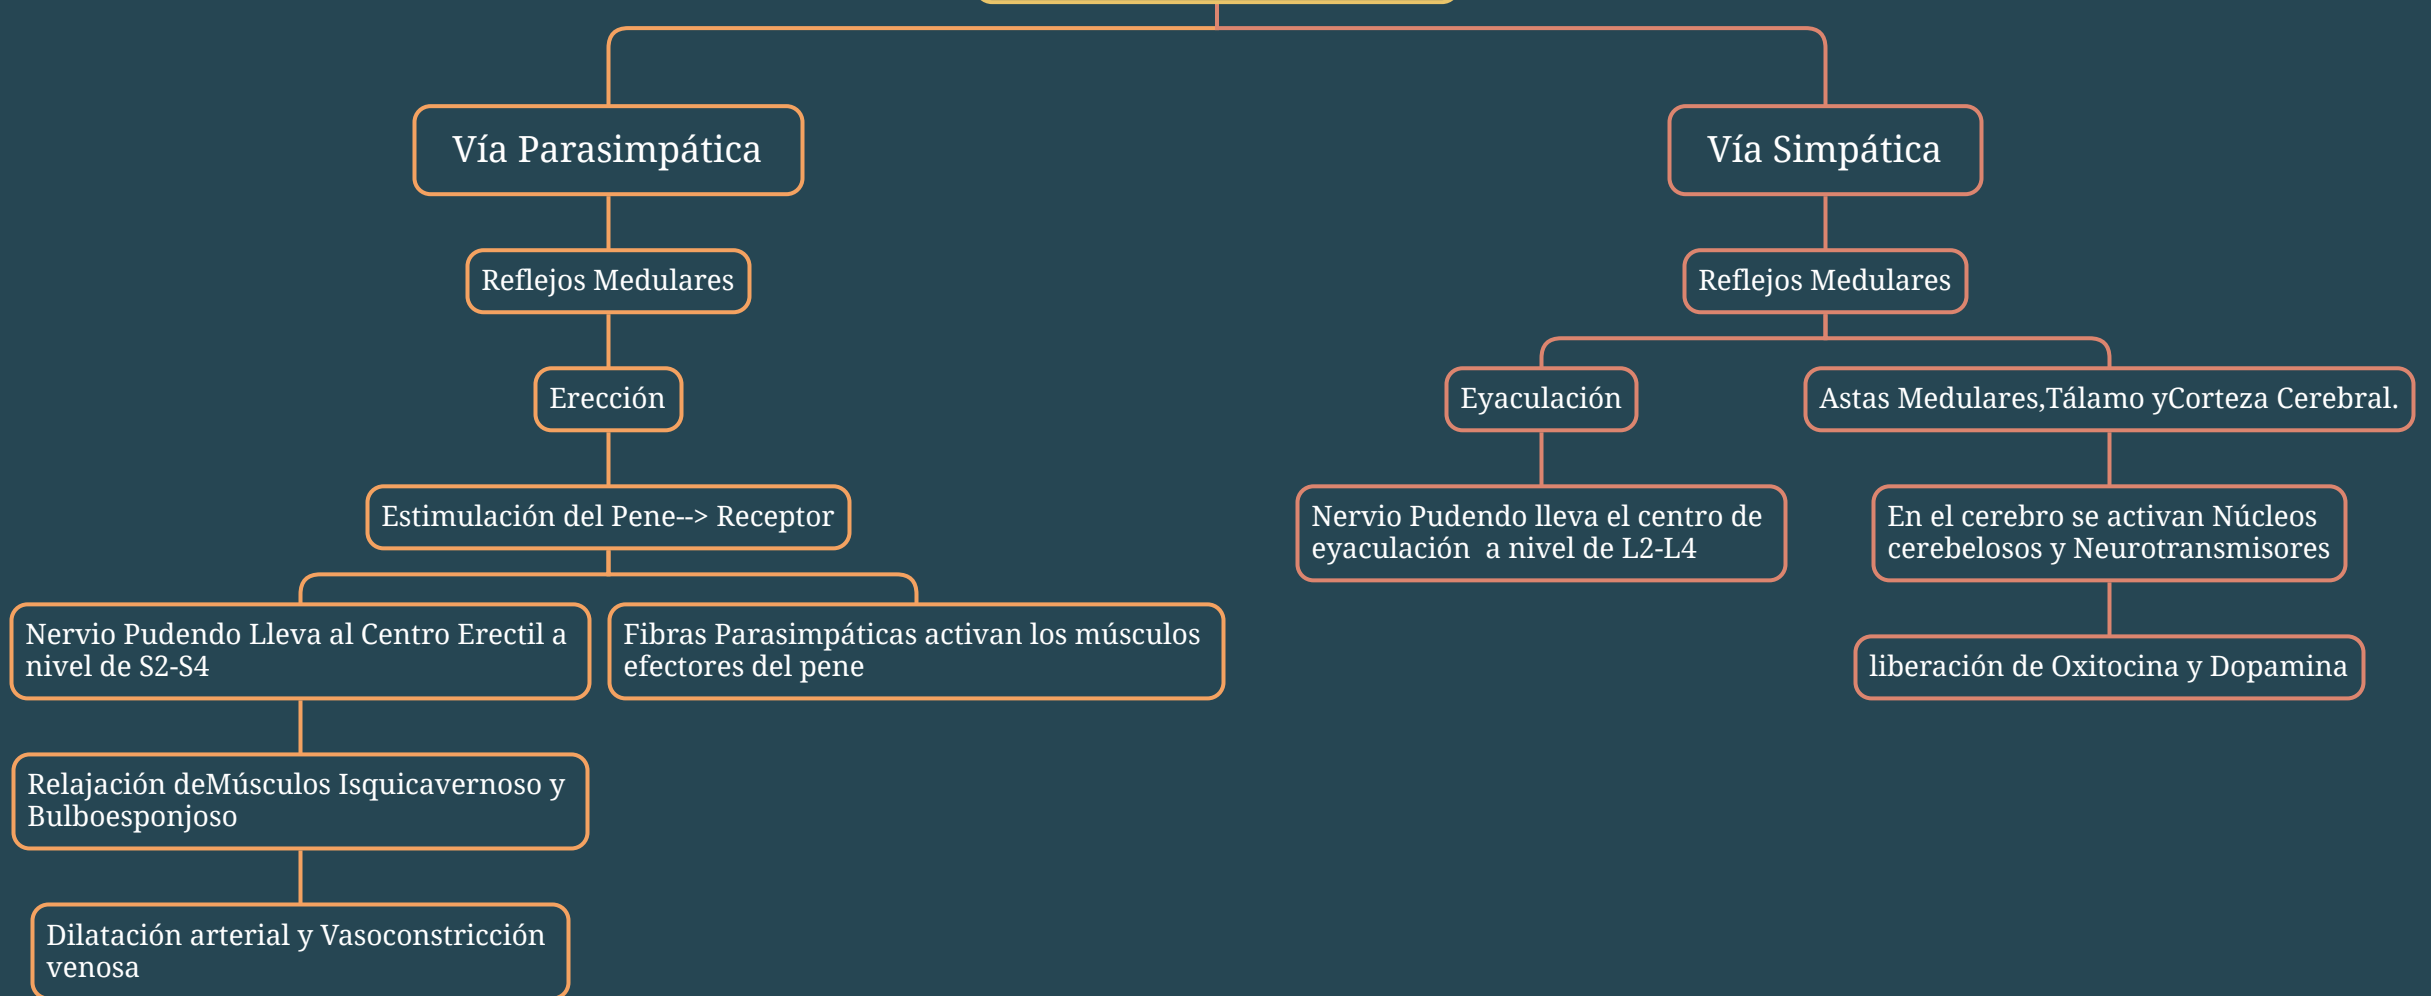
Vía Parasimpática

Reflejos Medulares

Erección

Estimulación del Pene--> Receptor

Nervio Pudendo Lleva al Centro Erectil a nivel de S2-S4

Relajación deMúsculos Isquicavernoso y Bulboesponjoso

Dilatación arterial y Vasoconstricción venosa

Fibras Parasimpáticas activan los músculos efectores del pene

Vía Simpática

Reflejos Medulares

Eyaculación

Nervio Pudendo lleva el centro de eyaculación a nivel de L2-L4

Astas Medulares,Tálamo yCorteza Cerebral.

En el cerebro se activan Núcleos cerebelosos y Neurotransmisores

liberación de Oxitocina y Dopamina